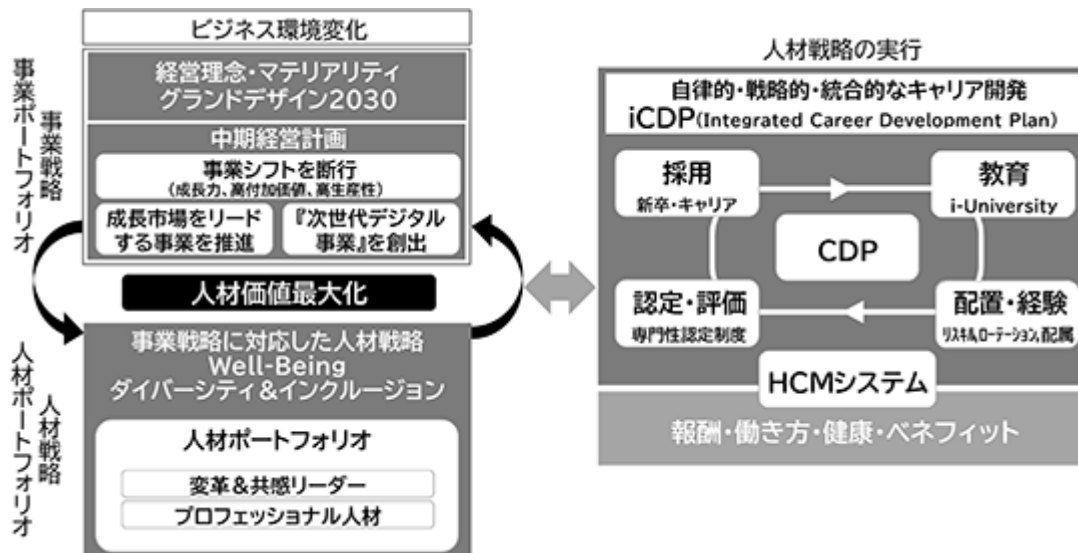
ビジネス環境変化

事業ポートフォリオ

事業戦略

経営理念・マテリアリティ
グランドデザイン2030

中期経営計画

事業シフトを断行
(成長力、高付加価値、高生産性)

成長市場をリードする事業を推進

『次世代デジタル事業』を創出

人材価値最大化

人材ポートフォリオ

人材戦略

事業戦略に対応した人材戦略
Well-Being
ダイバーシティ&インクルージョン

人材ポートフォリオ

変革&共感リーダー

プロフェッショナル人材

人材戦略の実行

自律的・戦略的・統合的なキャリア開発
iCDP(Integrated Career Development Plan)

採用
新卒・キャリア

教育
i-University

CDP

認定・評価
専門性認定制度

配置・経験
リスキル、ローテーション配属

HCMシステム

報酬・働き方・健康・ベネフィット